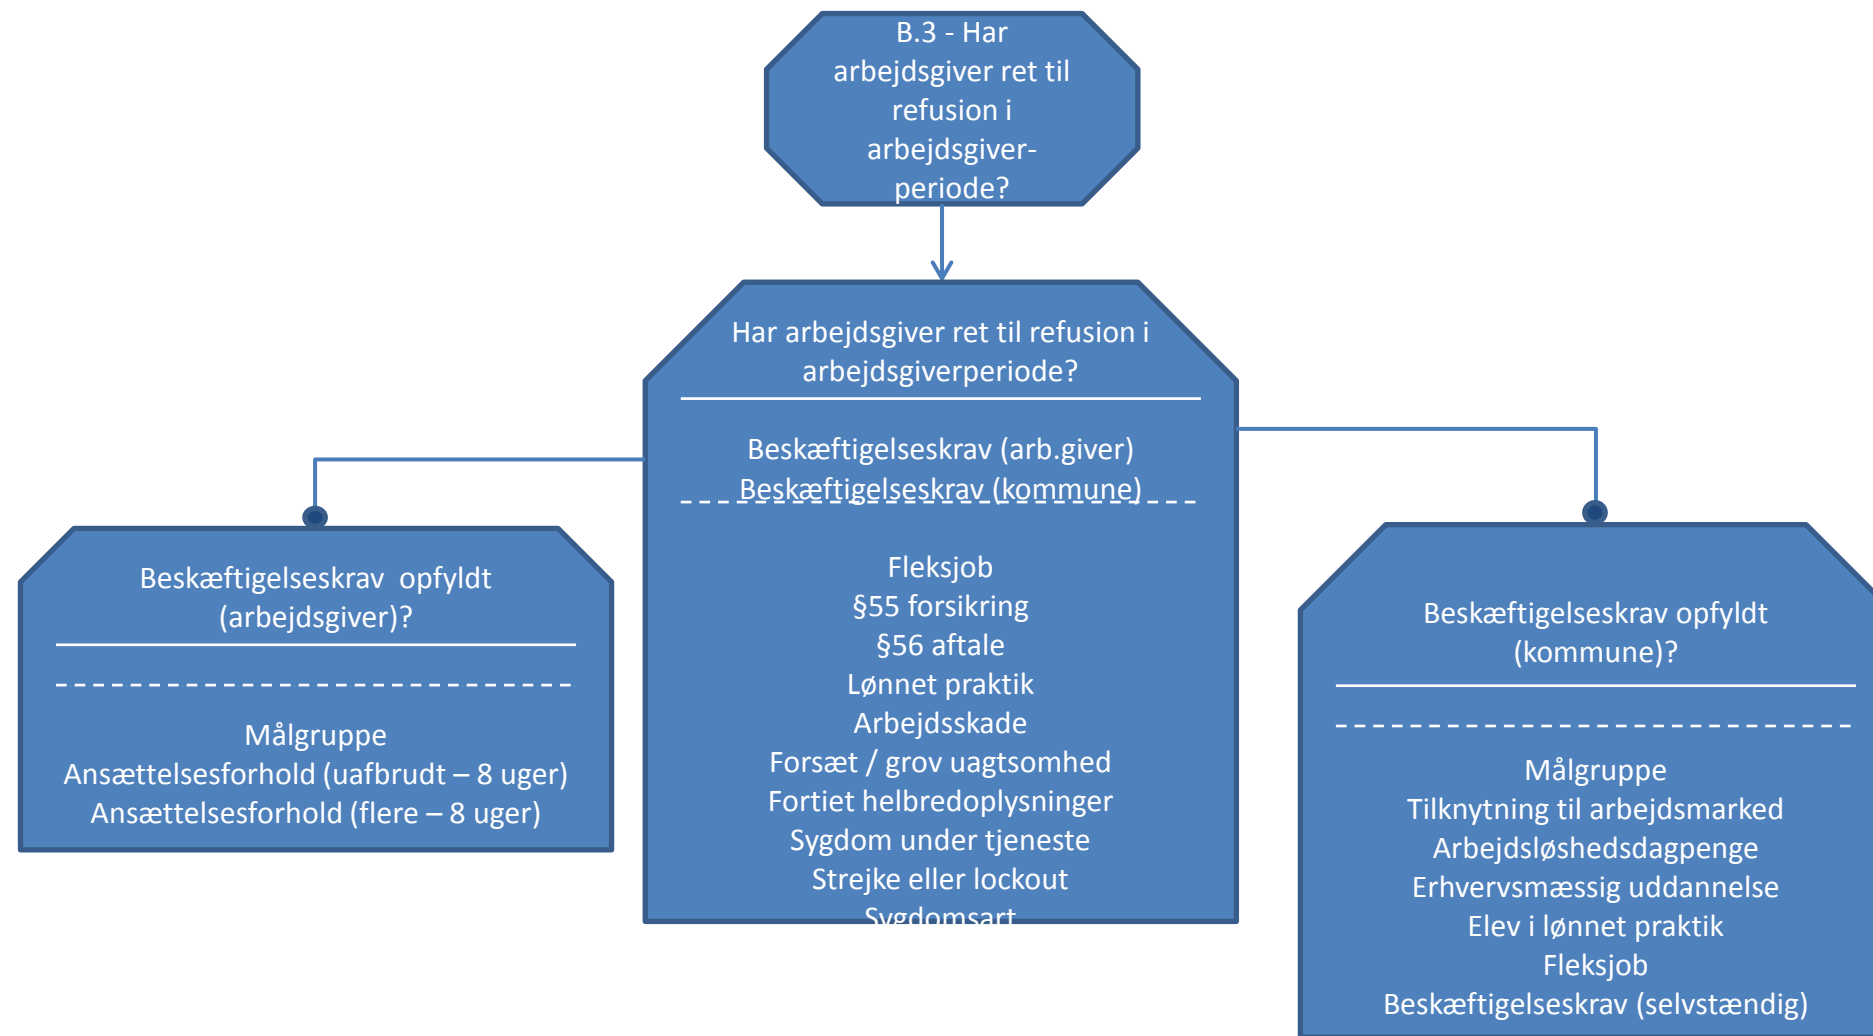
B.3 - Har arbejdsgiver ret til refusion i arbejdsgiver-periode?

Har arbejdsgiver ret til refusion i arbejdsgiverperiode?

Beskæftigelseskrav (arb.giver)
Beskæftigelseskrav (kommune)

Fleksjob
§55 forsikring
§56 aftale
Lønnet praktik
Arbejdsskade
Forsæt / grov uagtsomhed
Fortiet helbredoplysninger
Sygdom under tjeneste
Strejke eller lockout
Sygdomsart

Beskæftigelseskrav opfyldt (arbejdsgiver)?

Målgruppe
Ansættelsesforhold (uafbrudt – 8 uger)
Ansættelsesforhold (flere – 8 uger)

Beskæftigelseskrav opfyldt (kommune)?

Målgruppe
Tilknytning til arbejdsmarked
Arbejdsløshedsdagpenge
Erhvervsmæssig uddannelse
Elev i lønnet praktik
Fleksjob
Beskæftigelseskrav (selvstændig)